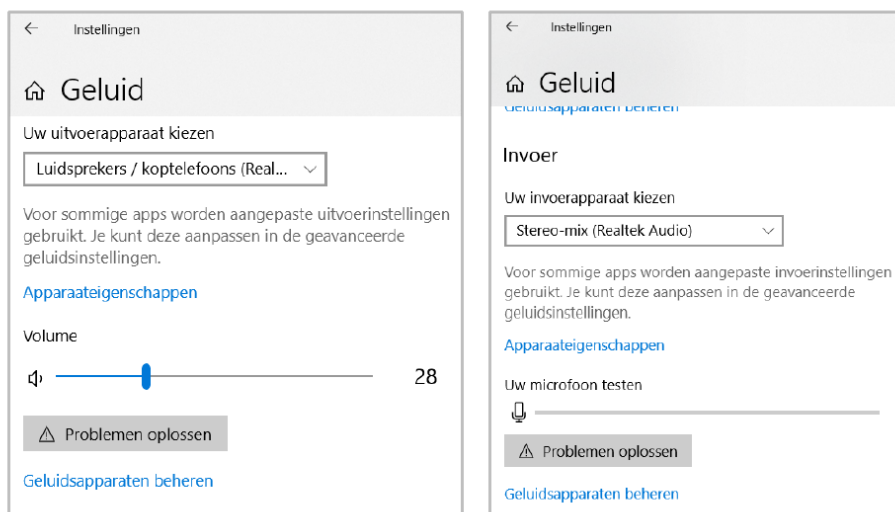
Instellingen

Geluid

Uw uitvoerapparaat kiezen

Luidsprekers / koptelefoons (Real...

Voor sommige apps worden aangepaste uitvoerinstellingen gebruikt. Je kunt deze aanpassen in de geavanceerde geluidsinstellingen.

Apparaateigenschappen

Volume

28

Problemen oplossen

Geluidsapparaten beheren

Instellingen

Geluid

Geluidsapparaten beheren

Invoer

Uw invoerapparaat kiezen

Stereo-mix (Realtek Audio)

Voor sommige apps worden aangepaste invoerinstellingen gebruikt. Je kunt deze aanpassen in de geavanceerde geluidsinstellingen.

Apparaateigenschappen

Uw microfoon testen

Problemen oplossen

Geluidsapparaten beheren